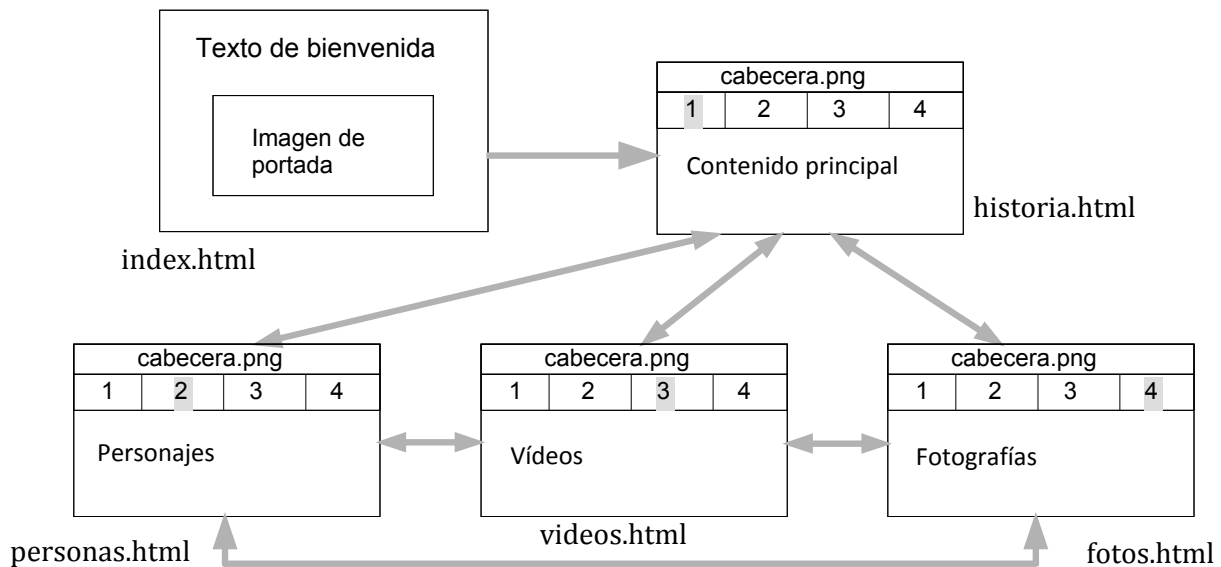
Texto de bienvenida

Imagen de portada

index.html

cabecera.png

| 1 | 2 | 3 | 4 |
|---|---|---|---|

Contenido principal

historia.html

cabecera.png

| 1 | 2 | 3 | 4 |
|---|---|---|---|

Personajes

personas.html

cabecera.png

| 1 | 2 | 3 | 4 |
|---|---|---|---|

Vídeos

videos.html

cabecera.png

| 1 | 2 | 3 | 4 |
|---|---|---|---|

Fotografías

fotos.html